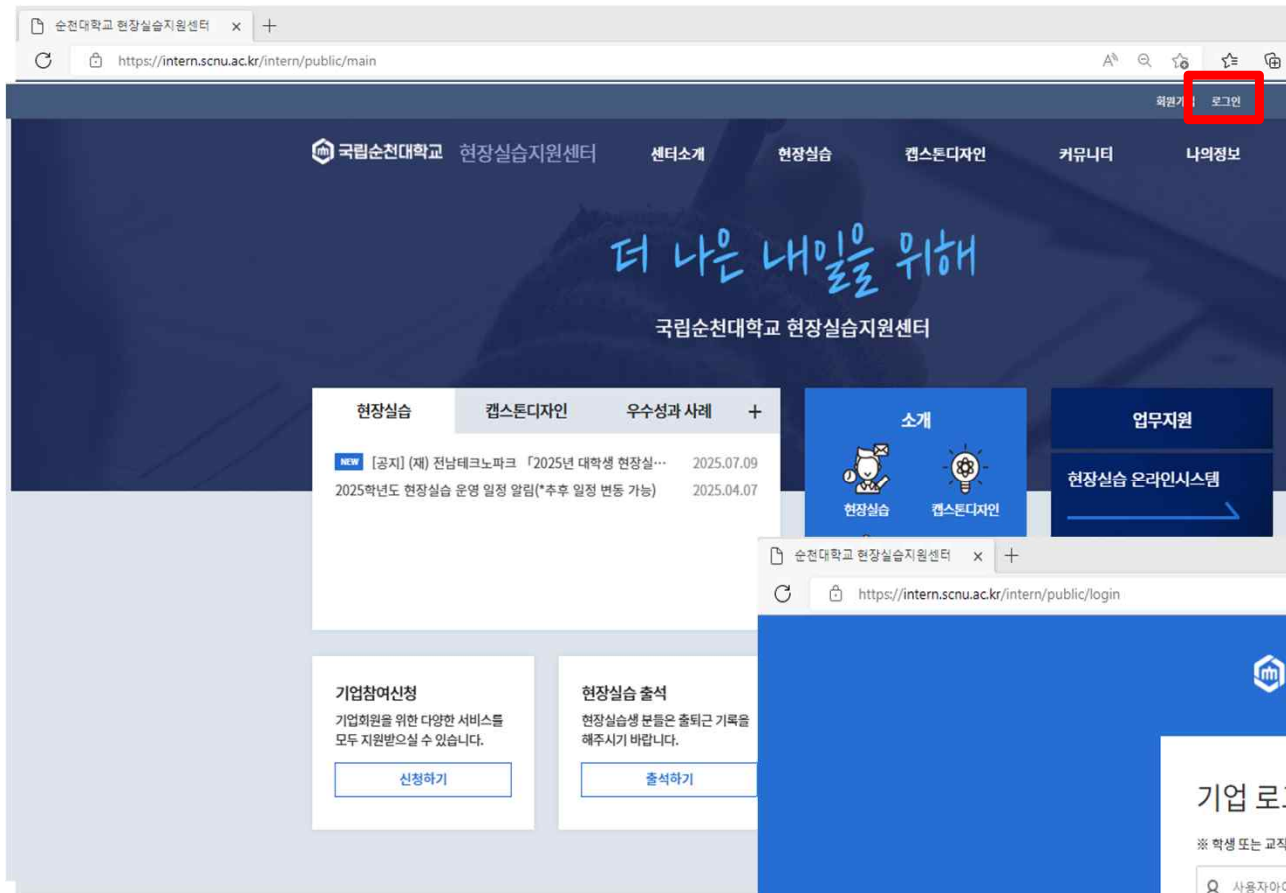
순천대학교 현장실습지원센터 × +

https://intern.scnu.ac.kr/intern/public/main

회원가입 | 로그인

국립순천대학교 현장실습지원센터 센터소개 현장실습 캡스톤디자인 커뮤니티 나의정보

더 나은 내일을 위해

국립순천대학교 현장실습지원센터

현장실습 캡스톤디자인 우수성과 사례 +

NEW [공지] (재) 전남테크노파크 「2025년 대학생 현장실… 2025.07.09

2025학년도 현장실습 운영 일정 알림(*추후 일정 변동 가능) 2025.04.07

소개

현장실습 캡스톤디자인

업무지원

현장실습 온라인시스템

기업참여신청

기업회원을 위한 다양한 서비스를 모두 지원받으실 수 있습니다.

신청하기

현장실습 출석

현장실습생 분들은 출퇴근 기록을 해주시기 바랍니다.

출석하기

순천대학교 현장실습지원센터 × +

https://intern.scnu.ac.kr/intern/public/login

기업 로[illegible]

※ 학생 또는 교직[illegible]

사용자아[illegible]